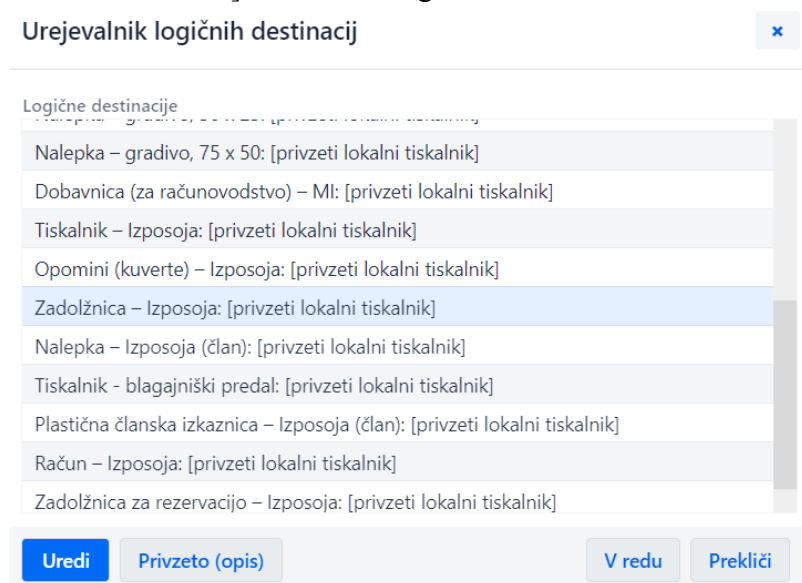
Urejevalnik logičnih destinacij

×

Logične destinacije

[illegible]

Nalepka – gradivo, 75 x 50: [privzeti lokalni tiskalnik]

Dobavnica (za računovodstvo) – MI: [privzeti lokalni tiskalnik]

Tiskalnik – Izposoja: [privzeti lokalni tiskalnik]

Opomini (kuverte) – Izposoja: [privzeti lokalni tiskalnik]

Zadolžnica – Izposoja: [privzeti lokalni tiskalnik]

Nalepka – Izposoja (član): [privzeti lokalni tiskalnik]

Tiskalnik - blagajniški predal: [privzeti lokalni tiskalnik]

Plastična članska izkaznica – Izposoja (član): [privzeti lokalni tiskalnik]

Račun – Izposoja: [privzeti lokalni tiskalnik]

Zadolžnica za rezervacijo – Izposoja: [privzeti lokalni tiskalnik]

Uredi

Privzeto (opis)

V redu

Prekliči